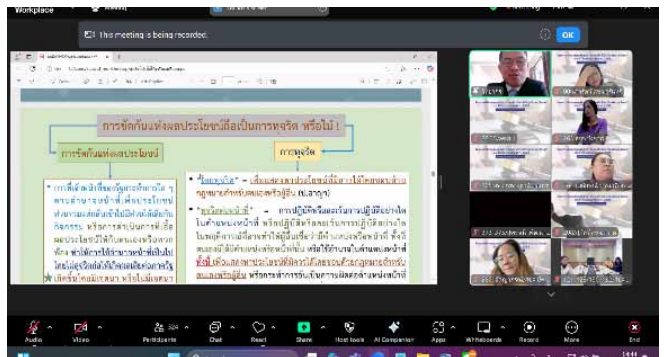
Workplace

This meeting is being recorded.

OK

การขัดกันแห่งผลประโยชน์เมื่อเป็นการทุจริต หรือไม่ !

การขัดกันแห่งผลประโยชน์

การทุจริต

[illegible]

Audio

Video

Participants

Chat

React

Share

Host tools

AI Companion

Apps

Whiteboards

Record

More

End